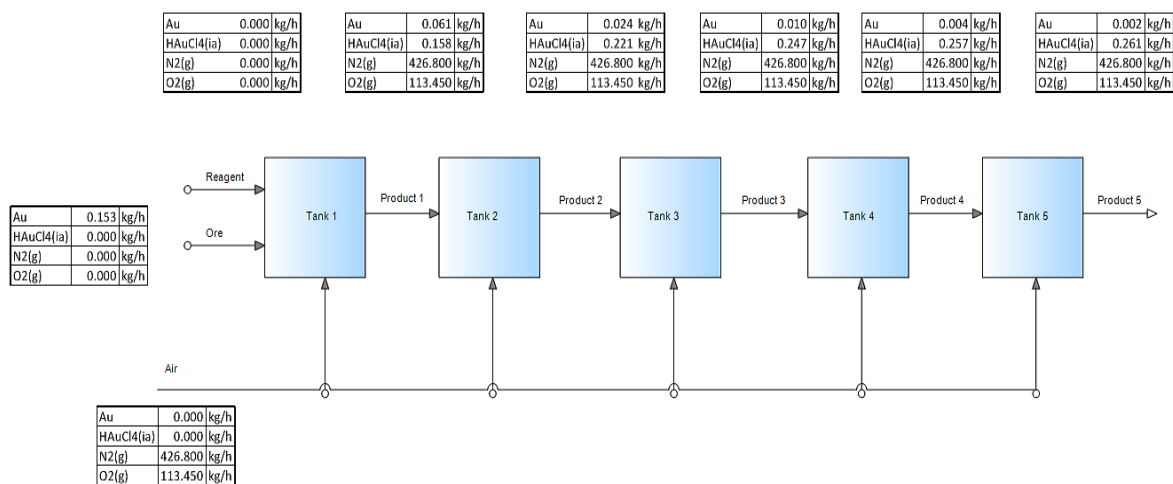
| Au | 0.000 | kg/h |
|---|---|---|
| HAuCl4(ia) | 0.000 | kg/h |
| N2(g) | 0.000 | kg/h |
| O2(g) | 0.000 | kg/h |

| Au | 0.061 | kg/h |
|---|---|---|
| HAuCl4(ia) | 0.158 | kg/h |
| N2(g) | 426.800 | kg/h |
| O2(g) | 113.450 | kg/h |

| Au | 0.024 | kg/h |
|---|---|---|
| HAuCl4(ia) | 0.221 | kg/h |
| N2(g) | 426.800 | kg/h |
| O2(g) | 113.450 | kg/h |

| Au | 0.010 | kg/h |
|---|---|---|
| HAuCl4(ia) | 0.247 | kg/h |
| N2(g) | 426.800 | kg/h |
| O2(g) | 113.450 | kg/h |

| Au | 0.004 | kg/h |
|---|---|---|
| HAuCl4(ia) | 0.257 | kg/h |
| N2(g) | 426.800 | kg/h |
| O2(g) | 113.450 | kg/h |

| Au | 0.002 | kg/h |
|---|---|---|
| HAuCl4(ia) | 0.261 | kg/h |
| N2(g) | 426.800 | kg/h |
| O2(g) | 113.450 | kg/h |

Reagent

Ore

| Au | 0.153 | kg/h |
|---|---|---|
| HAuCl4(ia) | 0.000 | kg/h |
| N2(g) | 0.000 | kg/h |
| O2(g) | 0.000 | kg/h |

Tank 1

Product 1

Tank 2

Product 2

Tank 3

Product 3

Tank 4

Product 4

Tank 5

Product 5

Air

| Au | 0.000 | kg/h |
|---|---|---|
| HAuCl4(ia) | 0.000 | kg/h |
| N2(g) | 426.800 | kg/h |
| O2(g) | 113.450 | kg/h |